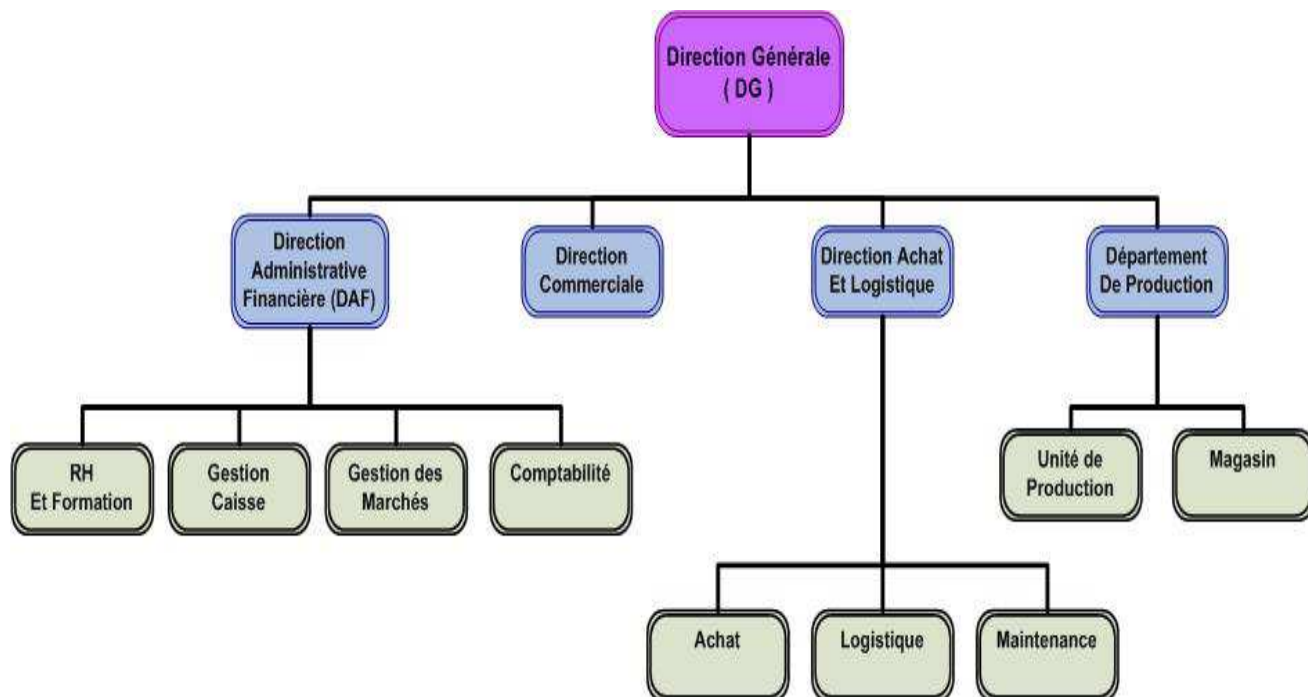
Direction Générale
( DG )

Direction Administrative Financière (DAF)

Direction Commerciale

Direction Achat Et Logistique

Département De Production

RH
Et Formation

Gestion Caisse

Gestion des Marchés

Comptabilité

Unité de Production

Magasin

Achat

Logistique

Maintenance